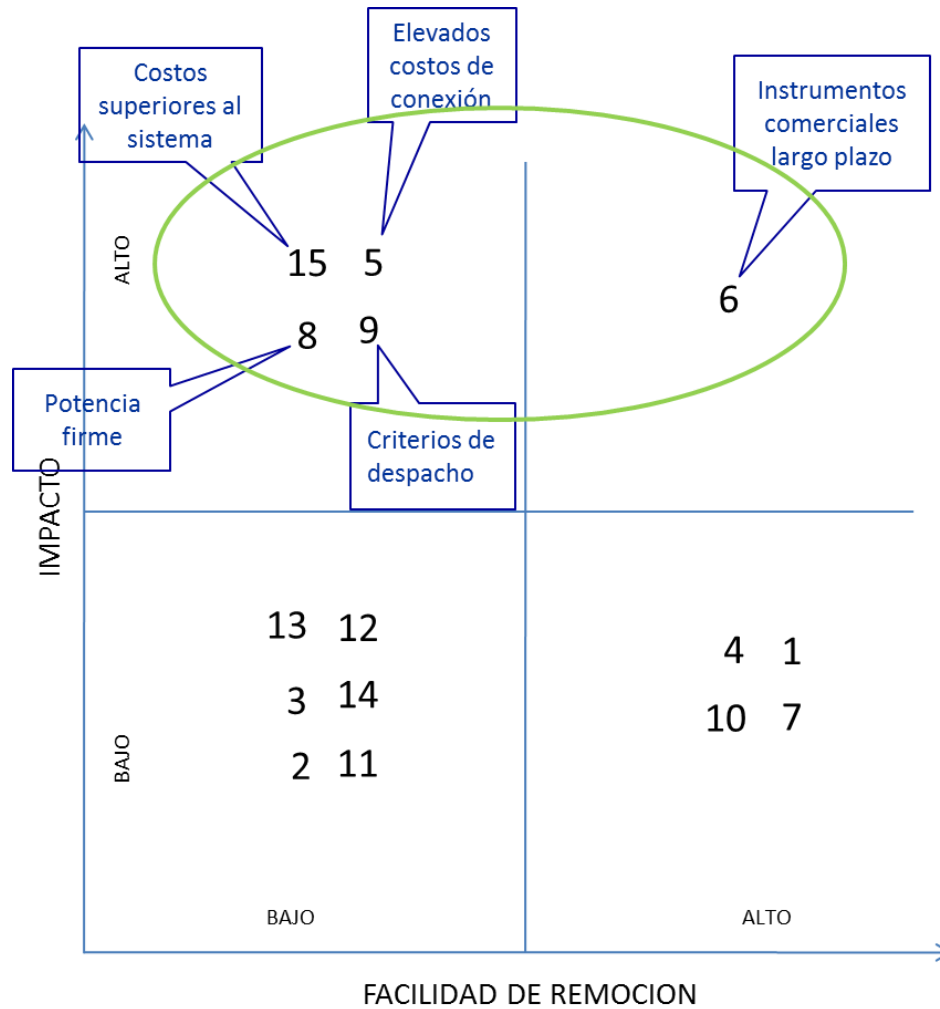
Costos superiores al sistema

Elevados costos de conexión

Instrumentos comerciales largo plazo

ALTO

15 5

6

8 9

Potencia firme

Criterios de despacho

IMPACTO

13 12

3 14

2 11

4 1

10 7

BAJO

BAJO

ALTO

FACILIDAD DE REMOCION